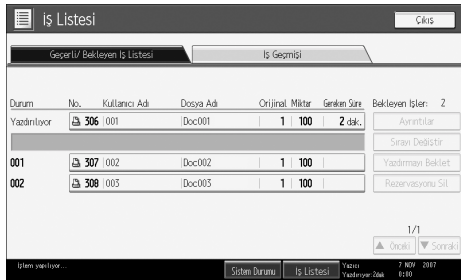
İş Listesi

Çıkış

Geçerli/ Bekleyen İş Listesi

İş Geçmişi

| Durum | No. | Kullanıcı Adı | Dosya Adı | Orijinal | Miktar | Gereken Süre |
|---|---|---|---|---|---|---|
| Yazdırılıyor | 306 | 001 | Doc001 | 1 | 100 | 2 dak. |
| 001 | 307 | 002 | Doc002 | 1 | 100 | |
| 002 | 308 | 003 | Doc003 | 1 | 100 | |

Bekleyen İşler: 2

Ayrıntılar

Sırayı Değiştir

Yazdırmayı Beklet

Rezervasyonu Sil

1/1

▲ Önceki

▼ Sonraki

İşlem yapılıyor...

Sistem Durumu

İş Listesi

Yazıcı
Yazdırıyor: 2dak

7 NOV 2007
0:00